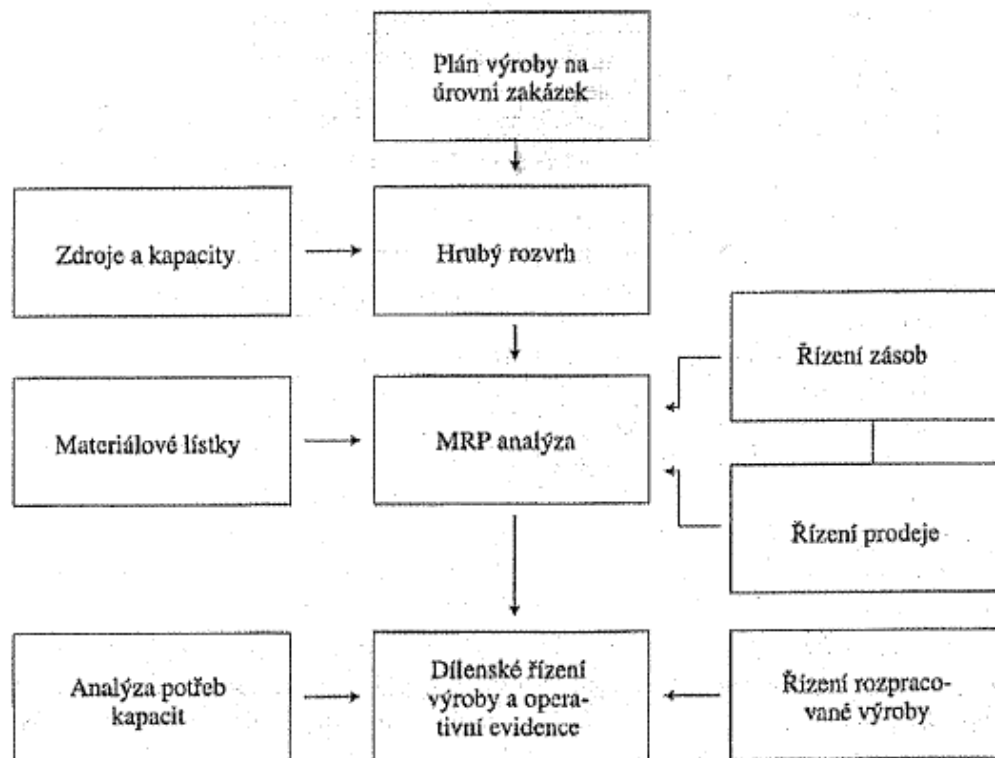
Plán výroby na úrovni zakázek

Zdroje a kapacity

Hrubý rozvrh

Řízení zásob

Materiálové lístky

MRP analýza

Řízení prodeje

Analýza potřeb kapacit

Dílenské řízení výroby a operativní evidence

Řízení rozpracované výroby